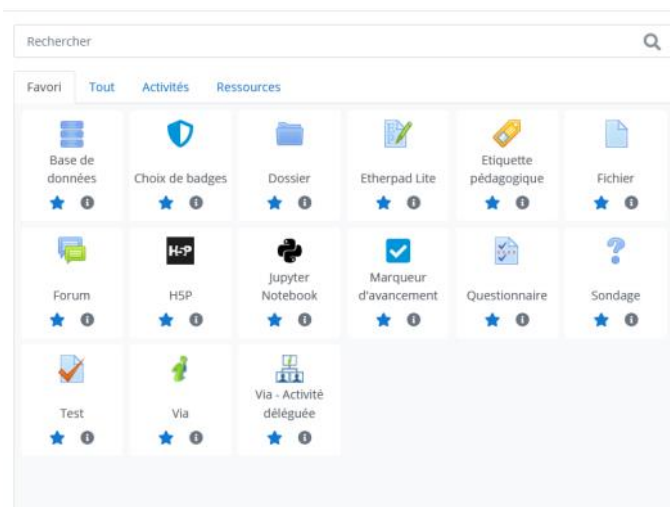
Rechercher

Favori Tout Activités Ressources

Base de données

Choix de badges

Dossier

Etherpad Lite

Etiquette pédagogique

Fichier

Forum

H5P

H-P

Jupyter Notebook

Marqueur d'avancement

Questionnaire

Sondage

Test

Via

Via - Activité déléguée